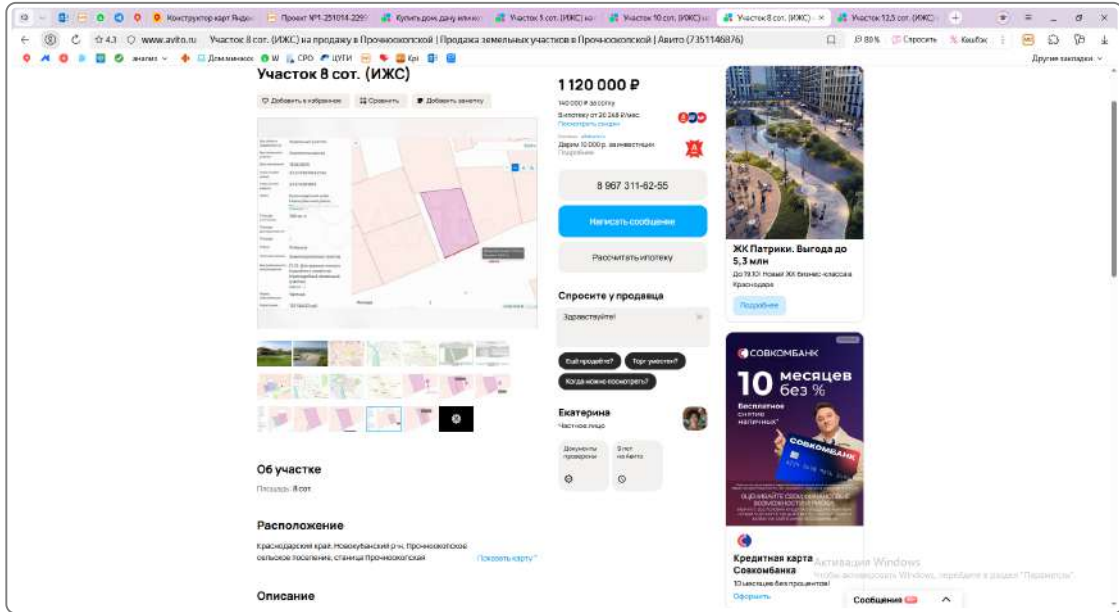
Конструктор карт Яндекс | Проект №1-251014-2299 | Купить дом, дачу или ко | Участок 5 сот. (ИЖС) ко | Участок 10 сот. (ИЖС) | Участок 8 сот. (ИЖС) | Участок 12,5 сот. (ИЖС)

4.3 www.avito.ru Участок 8 сот. (ИЖС) на продажу в Прочноокопской | Продажа земельных участков в Прочноокопской | Авито (7351146876)

80% Спросить Кешбэк

Другие закладки

Участок 8 сот. (ИЖС)

Добавить в избранное Сравнить Добавить заметку

1 120 000 ₽

140 000 ₽ за сотку

В ипотеку от 20 268 ₽/мес
Посмотреть заявки

Дарим 10 000 р. за инвестиции
Подробнее

8 967 311-62-55

Написать сообщение

Рассчитать ипотеку

Спросите у продавца

Здравствуйте!

Ещё продаёте? Торг уместен? Когда можно посмотреть?

Екатерина
Частное лицо

Документы проверены

8 лет на Авито

Об участке

Площадь: 8 сот.

Расположение

Краснодарский край, Новокубанский р-н, Прочноокопское сельское поселение, станица Прочноокопская

Показать карту

Описание

ЖК Патрики. Выгода до 5,3 млн

До 19.10! Новый ЖК бизнес-класса Краснодара

Подробнее

СОВКОМБАНК

10 месяцев без %

Бесплатное снятие наличных

СОВКОМБАНК

Кредитная карта Совкомбанка

10 месяцев без процентов

Оформить

Активация Windows
Чтобы активировать Windows, перейдите в раздел "Параметры".

Сообщения